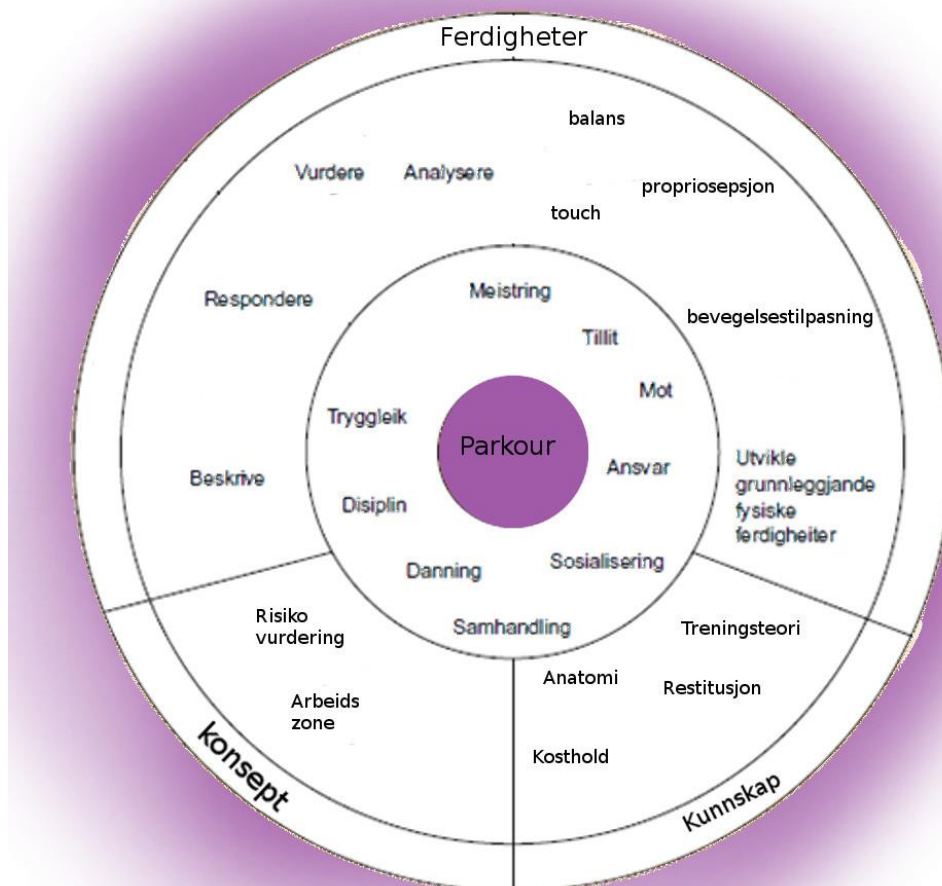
Ferdigheter

balans

Vurdere

Analysere

propriosepsjon

touch

Respondere

Meistring

bevegelsestilpasning

Tillit

Mot

Tryggleik

Parkour

Ansvar

Utvikle grunnleggjande fysiske ferdigheiter

Beskrive

Disiplin

Sosialisering

Danning

Samhandling

Risiko vurdering

Treningsteori

Anatomi

Restitusjon

Arbeids zone

konsept

Kosthold

Kunnskap